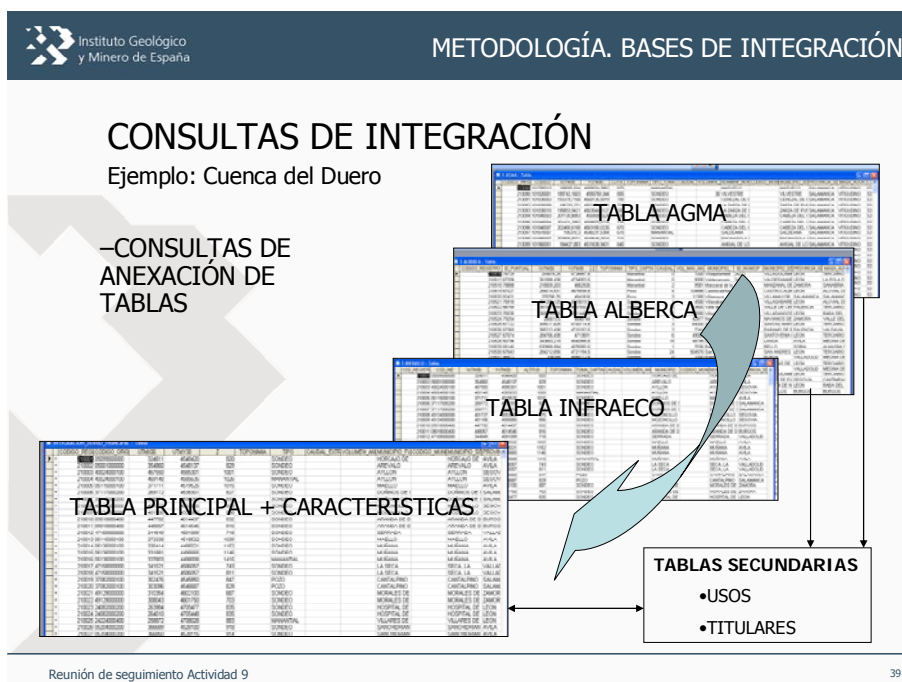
Instituto Geológico y Minero de España

METODOLOGÍA. BASES DE INTEGRACIÓN

CONSULTAS DE INTEGRACIÓN

Ejemplo: Cuenca del Duero

–CONSULTAS DE ANEXACIÓN DE TABLAS

TABLA AGMA

TABLA ALBERCA

TABLA INFRAECO

TABLA PRINCIPAL + CARACTERISTICAS

TABLAS SECUNDARIAS

•USOS

•TITULARES

Reunión de seguimiento Actividad 9

39